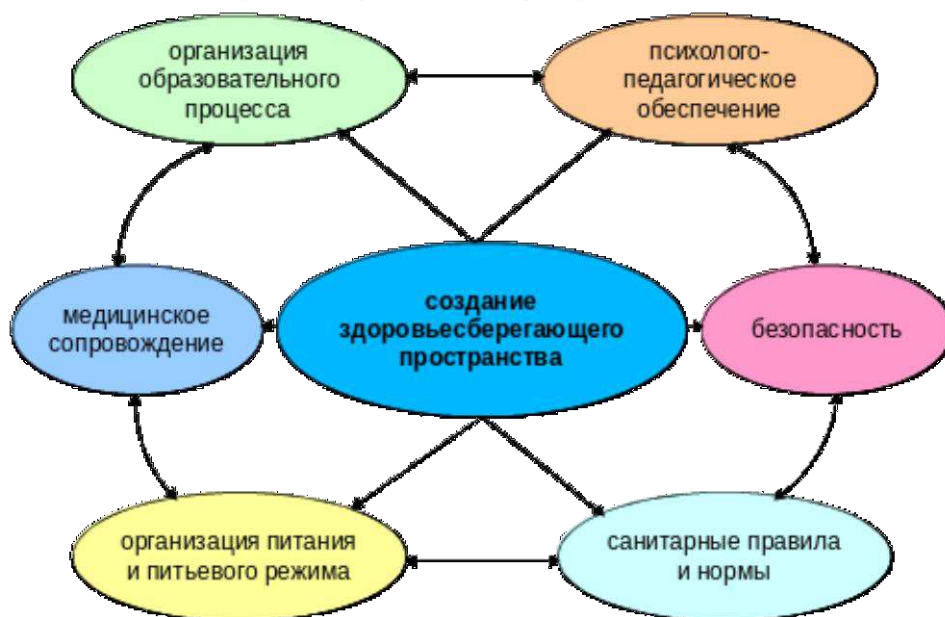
организация образовательного процесса

психолого-педагогическое обеспечение

медицинское сопровождение

создание здоровьесберегающего пространства

безопасность

организация питания и питьевого режима

санитарные правила и нормы